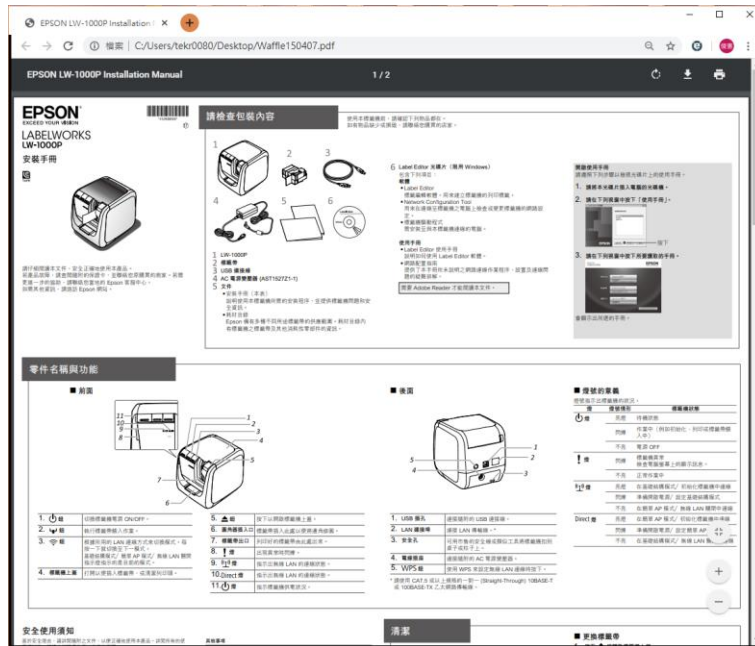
EPSON LW-1000P Installation

檔案 | C:/Users/tekr0080/Desktop/Waffle150407.pdf

EPSON LW-1000P Installation Manual

1 / 2

EPSON
EXCEED YOUR VISION
LABELWORKS
LW-1000P
安裝手冊

請檢查包裝內容

1 2 3 4 5 6

1 LW-1000P
2 纜線座
3 USB 纜線
4 AC 電源變壓器 (AST1527Z1-1)
5 文件

6 Label Editor 光碟片 (適用 Windows)

零件名稱與功能

■ 前面

■ 後面

■ 燈號的意義

1. 電源鍵
2. 進紙鍵
3. 
4. 纜線座上蓋
5. 
6. 
7. 
8. 
9. 
10. Direct 燈
11. 

1. USB 接孔
2. LAN 連接埠
3. 
4. 電源插座
5. WPS 鍵

Direct 燈

安全使用須知

清潔

■ 更換纜線帶